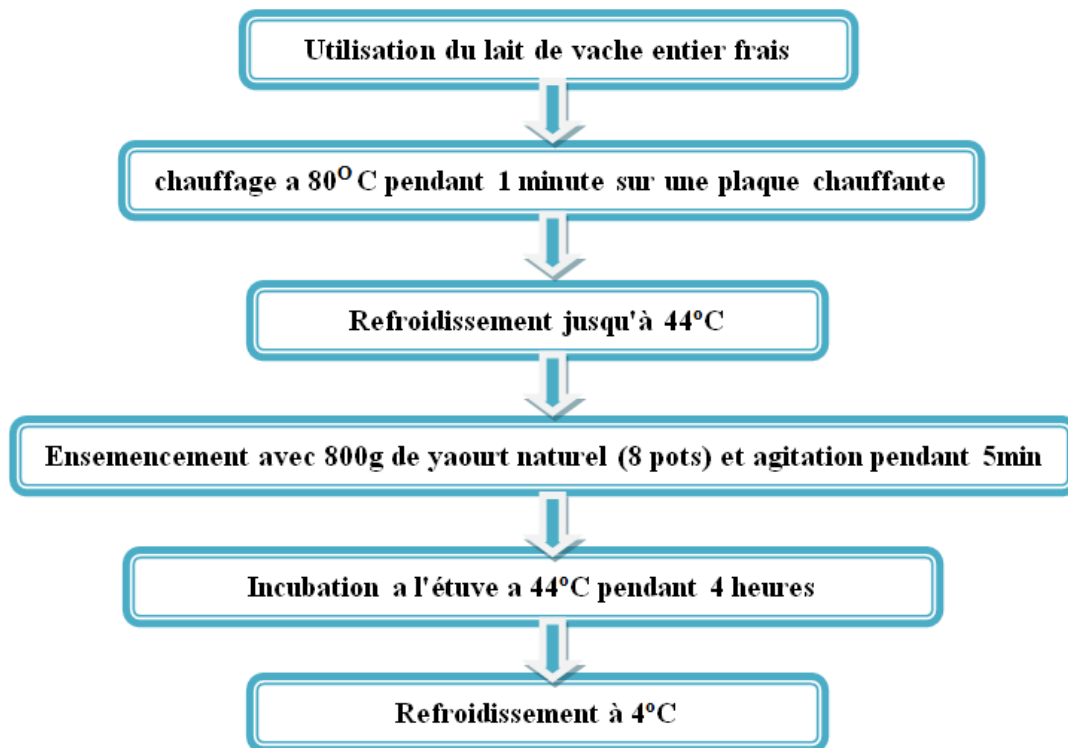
Utilisation du lait de vache entier frais

chauffage a $80^{O}$ C pendant 1 minute sur une plaque chauffante

Refroidissement jusqu'à 44°C

Ensemencement avec 800g de yaourt naturel (8 pots) et agitation pendant 5min

Incubation a l'étuve a 44°C pendant 4 heures

Refroidissement à 4°C